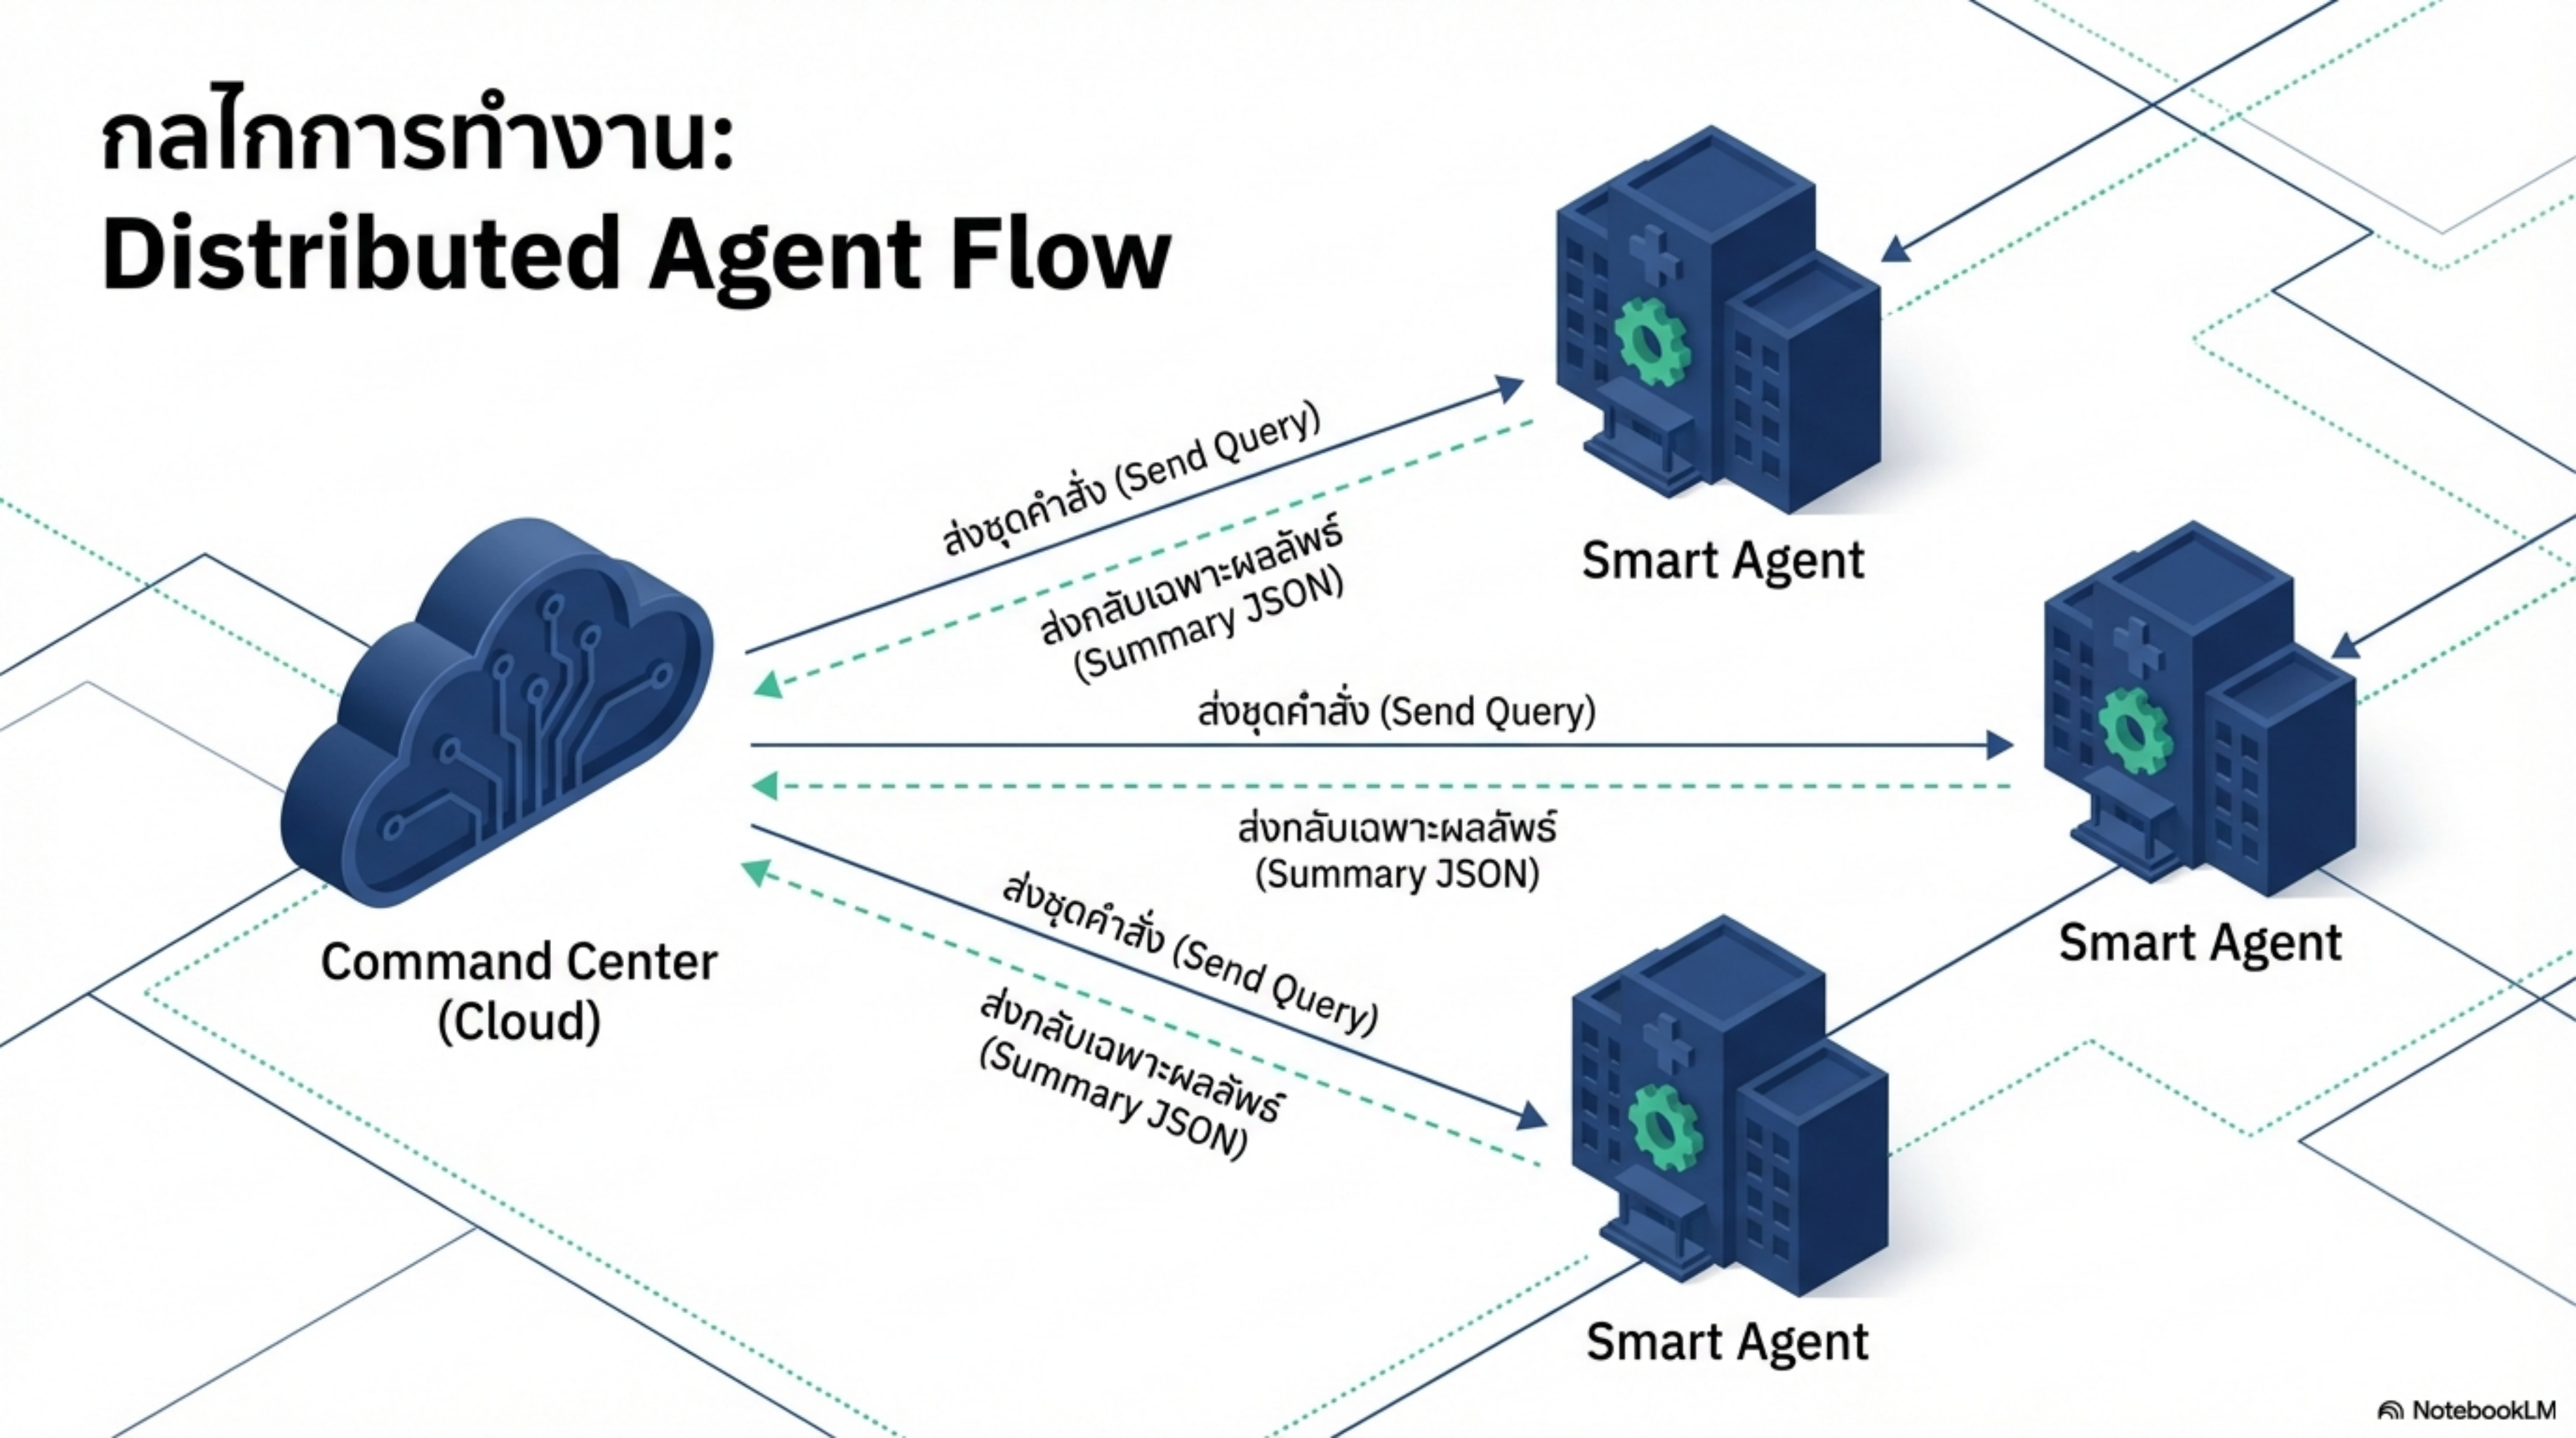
กลไกการทำงาน:
Distributed Agent Flow

ส่งชุดคำสั่ง (Send Query)

ส่งกลับเฉพาะผลลัพธ์ (Summary JSON)

Smart Agent

ส่งชุดคำสั่ง (Send Query)

ส่งกลับเฉพาะผลลัพธ์ (Summary JSON)

Smart Agent

Command Center (Cloud)

ส่งชุดคำสั่ง (Send Query)

ส่งกลับเฉพาะผลลัพธ์ (Summary JSON)

Smart Agent

NotebookLM